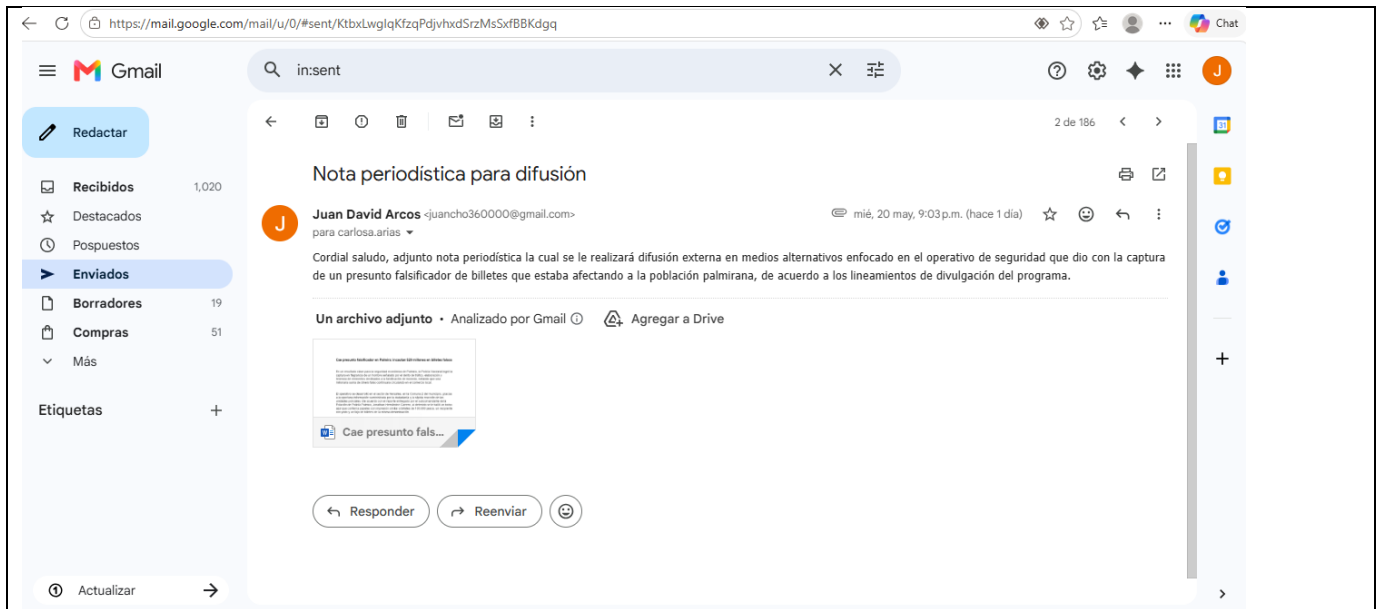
https://mail.google.com/mail/u/0/#sent/KtbxLwglqKfzqPdjvhxdSrzMsSxfBBKdgq

Chat

Gmail

in:sent

J

Redactar

Recibidos 1,020
Destacados
Pospuestos
Enviados
Borradores 19
Compras 51
Más

Etiquetas +

Actualizar

2 de 186

Nota periodística para difusión

Juan David Arcos <juancho360000@gmail.com>
para carlosa.arias

mié, 20 may, 9:03 p.m. (hace 1 día)

Cordial saludo, adjunto nota periodística la cual se le realizará difusión externa en medios alternativos enfocado en el operativo de seguridad que dio con la captura de un presunto falsificador de billetes que estaba afectando a la población palmirana, de acuerdo a los lineamientos de divulgación del programa.

Un archivo adjunto • Analizado por Gmail

Agregar a Drive

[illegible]

Cae presunto fals...

Responder

Reenviar